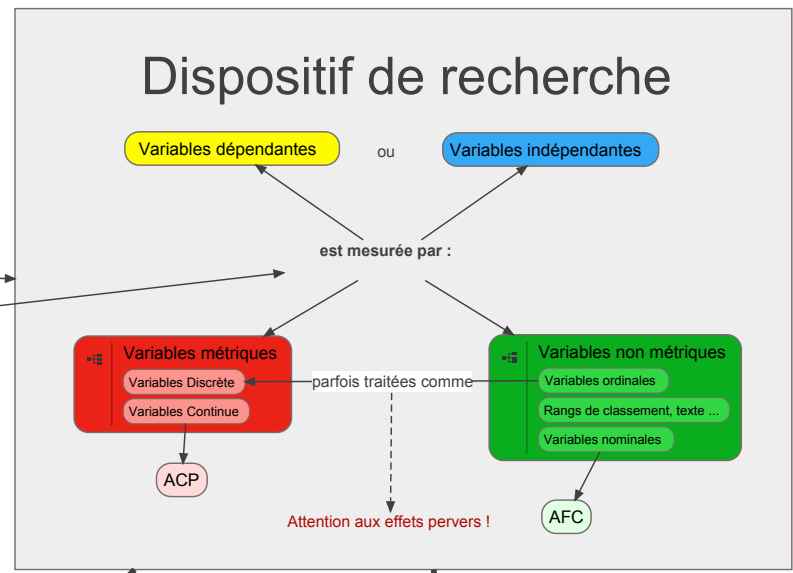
Dispositif de recherche

Variables dépendantes

ou

Variables indépendantes

est mesurée par :

Variables métriques

Variables Discrète

Variables Continue

parfois traitées comme

Variables non métriques

Variables ordinales

Rangs de classement, texte ...

Variables nominales

ACP

Attention aux effets pervers !

AFC